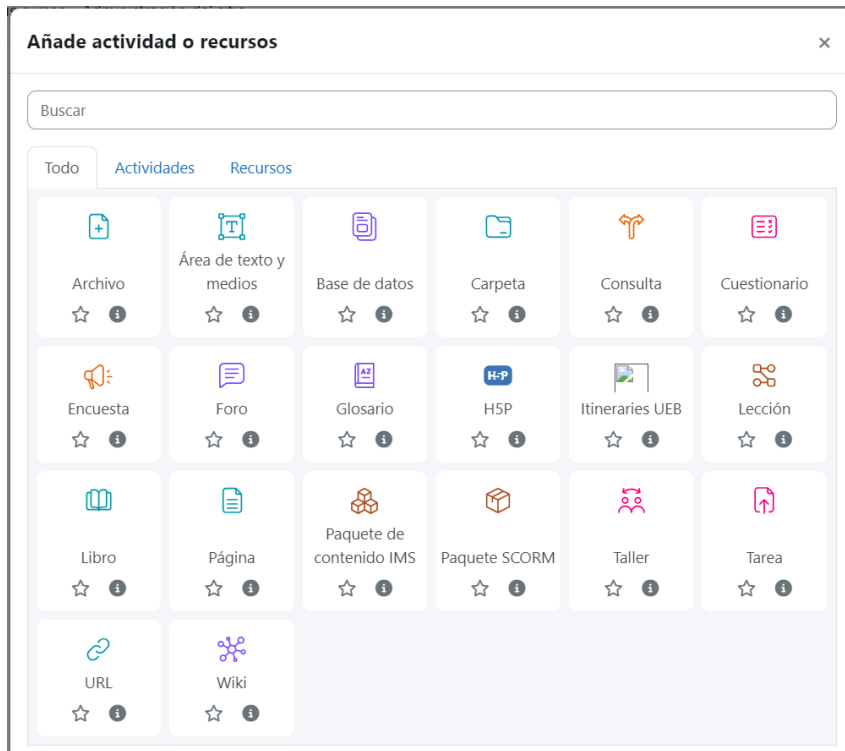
Añade actividad o recursos

×

Buscar

Todo Actividades Recursos

Archivo

Área de texto y medios

Base de datos

Carpeta

Consulta

Cuestionario

Encuesta

Foro

Glosario

H5P

H5P

Itineraries UEB

Lección

Libro

Página

Paquete de contenido IMS

Paquete SCORM

Taller

Tarea

URL

Wiki